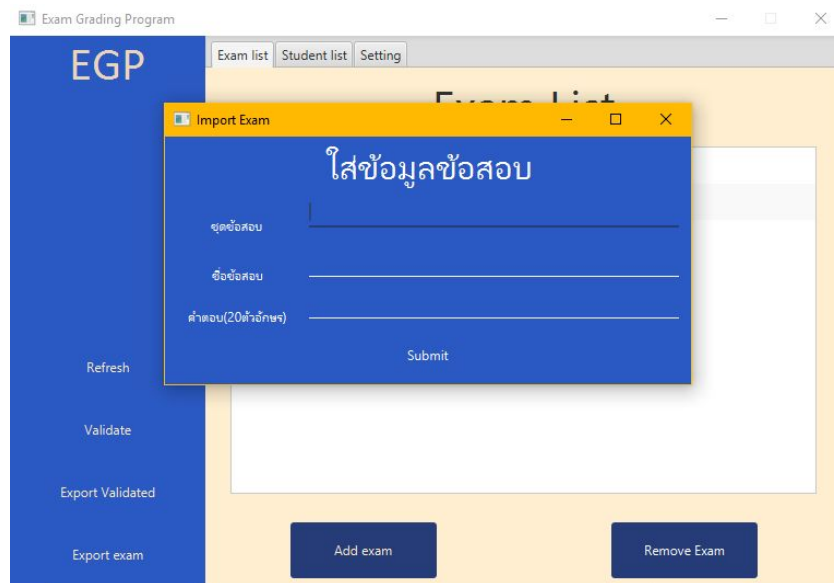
Exam Grading Program

EGP

Exam list | Student list | Setting

Exam List

Import Exam

ใส่ข้อมูลข้อสอบ

ชุดข้อสอบ

ชื่อข้อสอบ

คำตอบ(20ตัวอักษร)

Submit

Refresh

Validate

Export Validated

Export exam

Add exam

Remove Exam